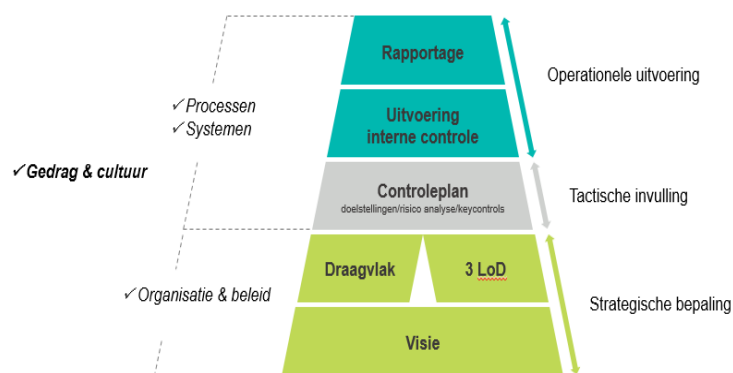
✓Processen
✓Systemen

✓Gedrag & cultuur

✓Organisatie & beleid

Rapportage

Uitvoering interne controle

Controleplan
doelstellingen/risico analyse/keycontrols

Draagvlak

3 LoD

Visie

Operationele uitvoering

Tactische invulling

Strategische bepaling